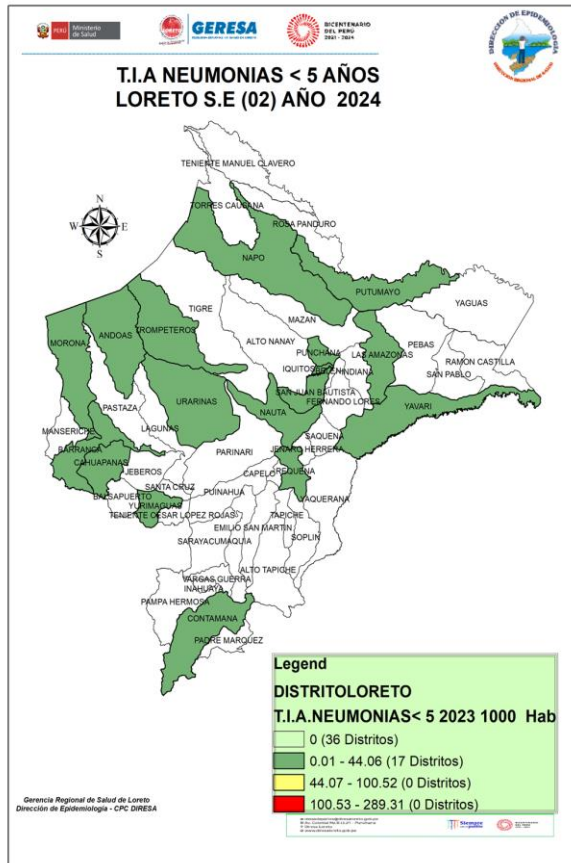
PERÚ Ministerio de Salud

GERESA

BICENTENARIO DEL PERÚ 2021 - 2024

DIRECCIÓN DE EPIDEMIOLOGÍA

T.I.A NEUMONIAS < 5 AÑOS
LORETO S.E (02) AÑO 2024

N
W E
S

TENIENTE MANUEL CLAVERO
TORRES CAUSANA
ROSA PANDURO
NAPO
PUTUMAYO
YAGUAS
TIGRE
MAZAN
TROMPETEROS
ANDOAS
MORONA
ALTO NANAY
PUNCHANA
LAS AMAZONAS
PEBAS
RAMON CASTILLA
IQUITOS
BELEN
INDIANA
SAN PABLO
SAN JUAN BAUTISTA
FERNANDO LORES
URARINAS
NAUTA
YAVARI
PASTAZA
MANSERICHE
LAGUNAS
SAQUENA
JENARO HERRERA
PARINARI
BARRANCA
CAHUAPANAS
JEBEROS
CAPELO
REQUENA
SANTA CRUZ
PUINAHUA
YAQUERANA
BALSAPUERTO
YURIMAGUAS
TENIENTE CESAR LOPEZ ROJAS
EMILIO SAN MARTIN
TAPICHE
SARAYACU
MAQUIA
SOPLIN
ALTO TAPICHE
VARGAS GUERRA
INAHUAYA
PAMPA HERMOSA
CONTAMANA
PADRE MARQUEZ

Legend
DISTRITOLORETO
T.I.A.NEUMONIAS< 5 2023 1000 Hab
0 (36 Distritos)
0.01 - 44.06 (17 Distritos)
44.07 - 100.52 (0 Distritos)
100.53 - 289.31 (0 Distritos)

Gerencia Regional de Salud de Loreto
Dirección de Epidemiología - CPC DIRESA

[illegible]